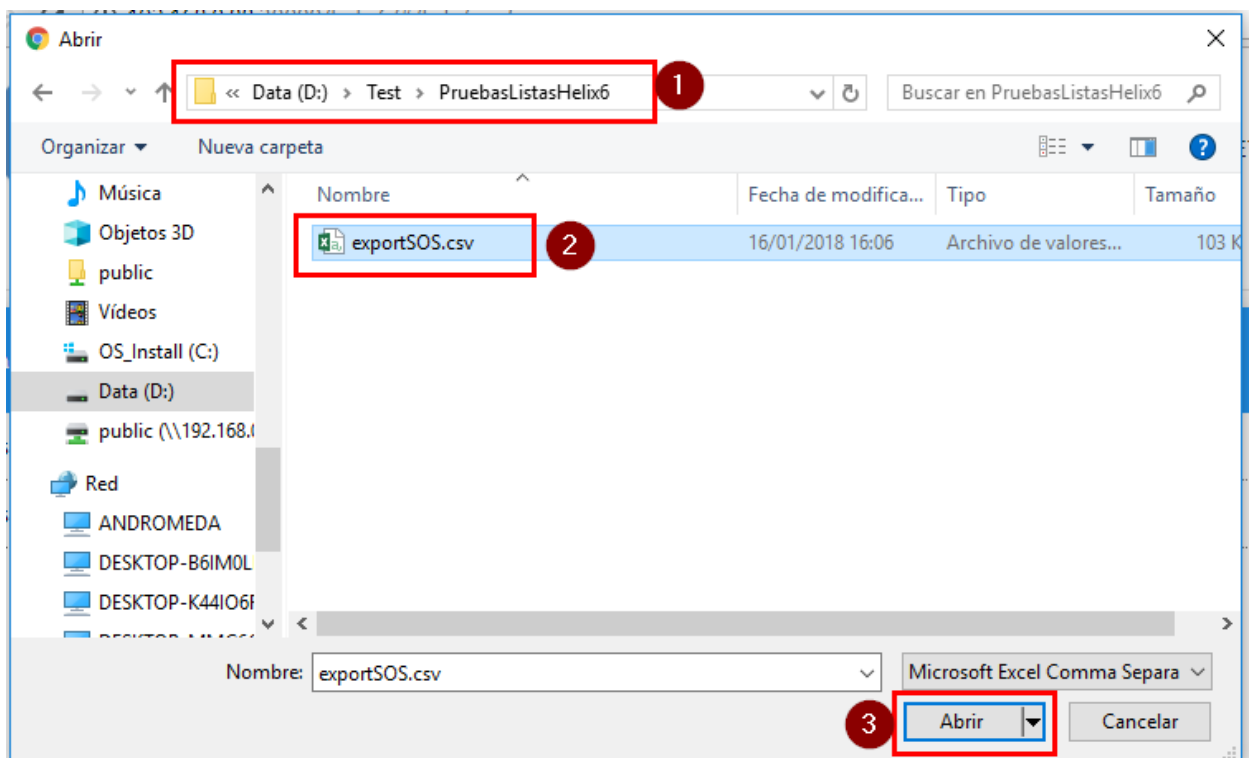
Abrir

« Data (D:) › Test › PruebasListasHelix6

1

Buscar en PruebasListasHelix6

Organizar ▾ Nueva carpeta

Música
Objetos 3D
public
Vídeos
OS_Install (C:)
Data (D:)
public (\\192.168.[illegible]
Red
ANDROMEDA
DESKTOP-B6IM0L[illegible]
DESKTOP-K44IO6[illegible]

| Nombre | Fecha de modifica... | Tipo | Tamaño |
|---|---|---|---|
| exportSOS.csv | 16/01/2018 16:06 | Archivo de valores... | 103 K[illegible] |

2

Nombre: exportSOS.csv

Microsoft Excel Comma Separa

3

Abrir

Cancelar